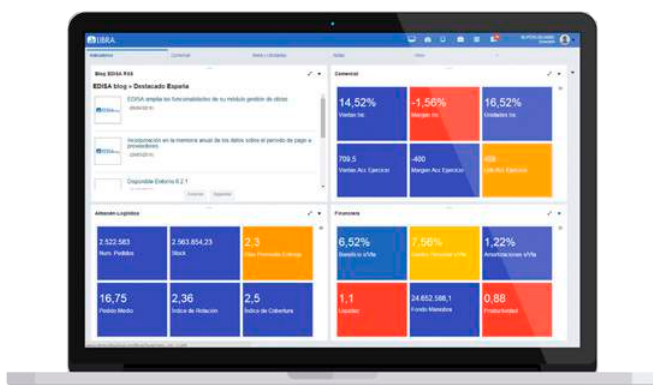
LIBRA

Indicadores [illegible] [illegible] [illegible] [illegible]

Blog EDISA RSS

EDISA blog » Destacado España

EDISA amplía las funcionalidades de su módulo gestión de obras

Incorporación en la memoria anual de los datos sobre el período de pago a proveedores

Disponible Enterno 6.2.1

Comercial

14,52%
Ventas Int.

-1,56%
Margen Int.

16,52%
Unidades Int.

709,5
Ventas Acc Ejercicio

-400
Margen Acc Ejercicio

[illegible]
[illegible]

Almacén Logística

2.522.583
Num. Pedidos

2.563.654,23
Stock

2,3
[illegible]

16,75
Pedido Medio

2,36
Índice de Rotación

2,5
Índice de Cobertura

Financiero

6,52%
Beneficio s/Vta

7,56%
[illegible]

1,22%
Amortizaciones s/Vta

1,1
Liquidez

24.652.588,1
Fondo Maniobra

0,88
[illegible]